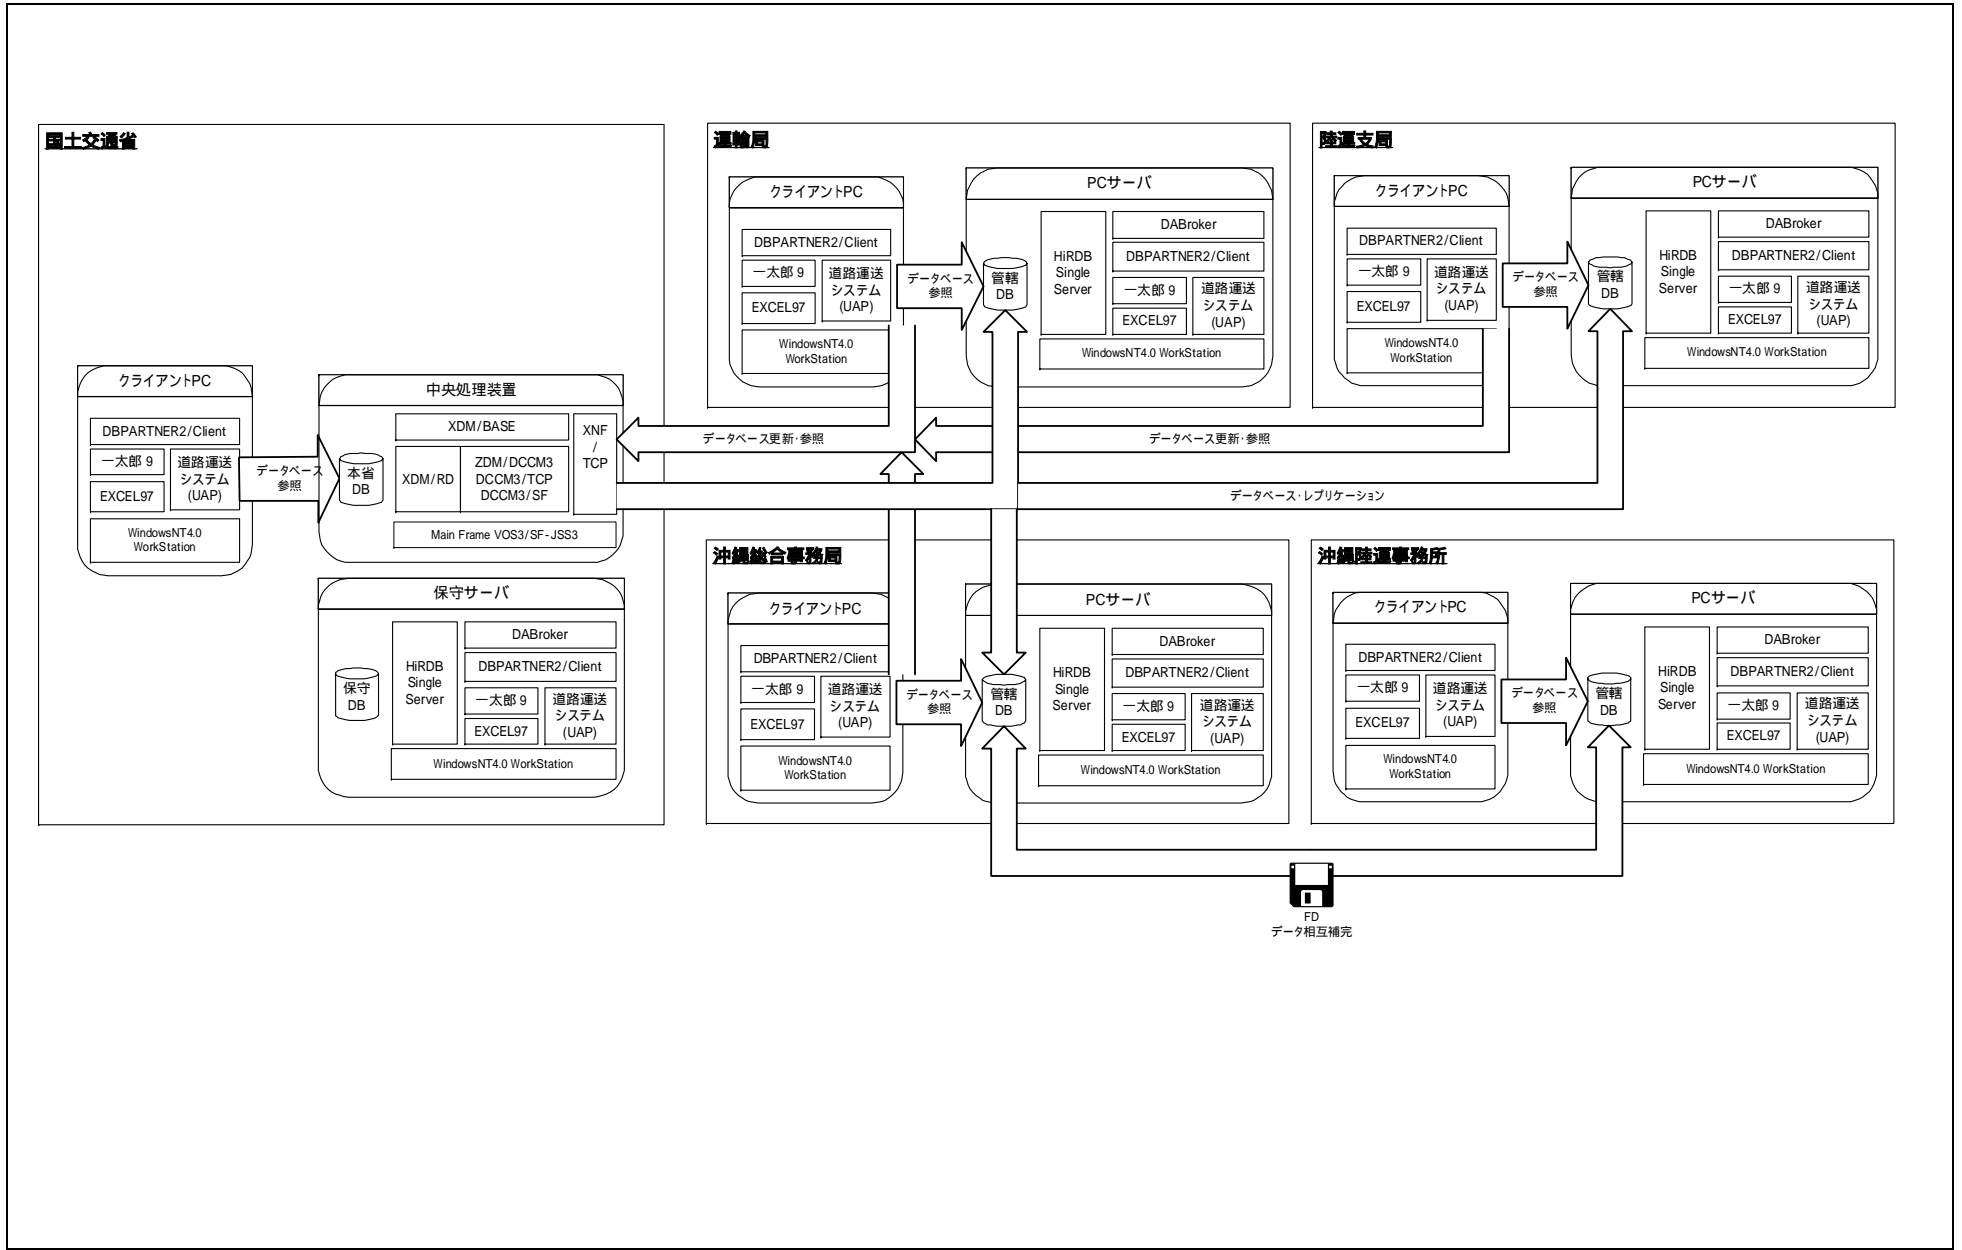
国土交通省

クライアントPC
DBPARTNER2/Client
一太郎 9
道路運送システム(UAP)
EXCEL97
WindowsNT4.0 WorkStation

データベース参照

中央処理装置
本省DB
XDM/BASE
XDM/RD
ZDM/DCCM3
DCCM3/TCP
DCCM3/SF
XNF / TCP
Main Frame VOS3/SF-JSS3

保守サーバ
保守DB
HiRDB Single Server
DABroker
DBPARTNER2/Client
一太郎 9
EXCEL97
道路運送システム(UAP)
WindowsNT4.0 WorkStation

運輸局

クライアントPC
DBPARTNER2/Client
一太郎 9
道路運送システム(UAP)
EXCEL97
WindowsNT4.0 WorkStation

データベース参照

PCサーバ
管轄DB
HiRDB Single Server
DABroker
DBPARTNER2/Client
一太郎 9
EXCEL97
道路運送システム(UAP)
WindowsNT4.0 WorkStation

陸運支局

クライアントPC
DBPARTNER2/Client
一太郎 9
道路運送システム(UAP)
EXCEL97
WindowsNT4.0 WorkStation

データベース参照

PCサーバ
管轄DB
HiRDB Single Server
DABroker
DBPARTNER2/Client
一太郎 9
EXCEL97
道路運送システム(UAP)
WindowsNT4.0 WorkStation

データベース更新･参照
データベース更新･参照
データベース･レプリケーション

沖縄総合事務局

クライアントPC
DBPARTNER2/Client
一太郎 9
道路運送システム(UAP)
EXCEL97
WindowsNT4.0 WorkStation

データベース参照

PCサーバ
管轄DB
HiRDB Single Server
DABroker
DBPARTNER2/Client
一太郎 9
EXCEL97
道路運送システム(UAP)
WindowsNT4.0 WorkStation

沖縄陸運事務所

クライアントPC
DBPARTNER2/Client
一太郎 9
道路運送システム(UAP)
EXCEL97
WindowsNT4.0 WorkStation

データベース参照

PCサーバ
管轄DB
HiRDB Single Server
DABroker
DBPARTNER2/Client
一太郎 9
EXCEL97
道路運送システム(UAP)
WindowsNT4.0 WorkStation

FD
データ相互補完